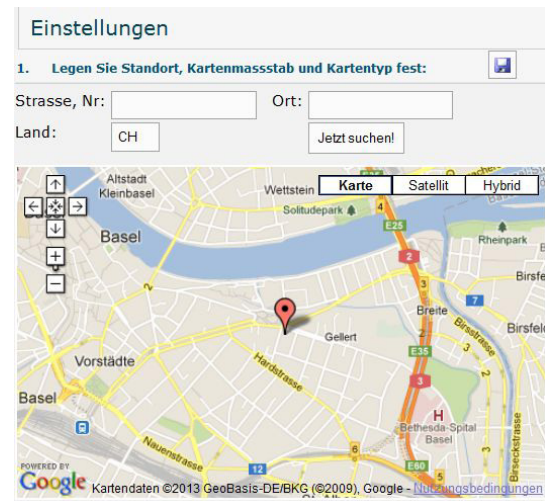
Einstellungen

1. Legen Sie Standort, Kartenmassstab und Kartentyp fest:

Strasse, Nr:
Ort:
Land:
CH
Jetzt suchen!

Karte
Satellit
Hybrid

Altstadt Kleinbasel
Wettstein
Solitudepark
Basel
Rheinpark
Birsfe
Breite
Birsfelde
Gellert
Vorstädte
Hardstrasse
Birsstrasse
Basel
Bethesda-Spital Basel
Nauenstrasse
Birseckstrasse
4
E25
2
3
E35
3
E60
12

POWERED BY
Google
Kartendaten ©2013 GeoBasis-DE/BKG (©2009), Google - Nutzungsbedingungen